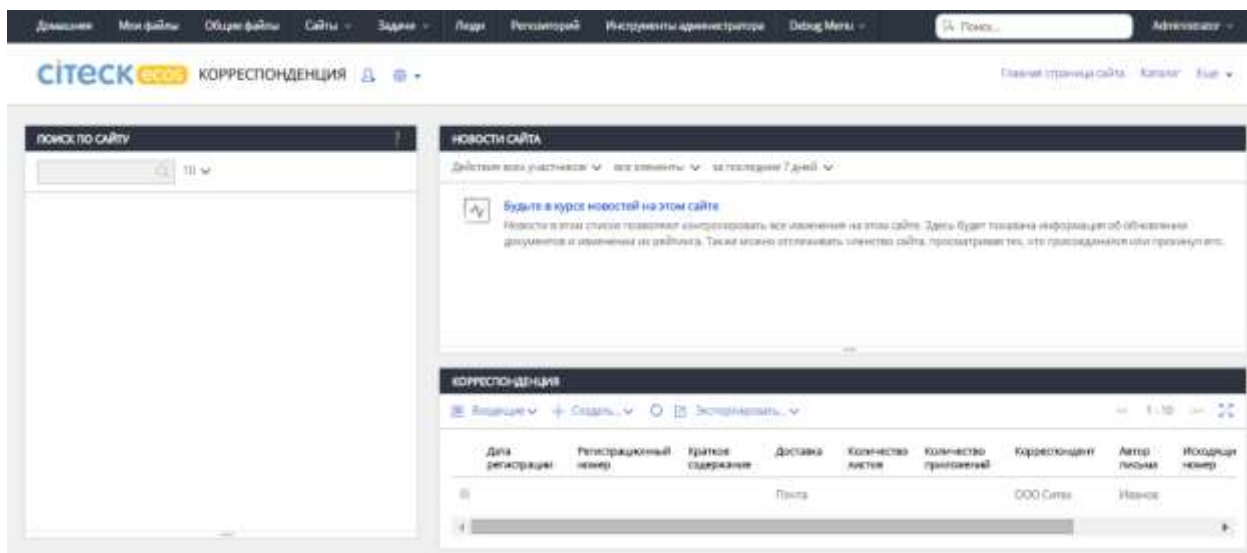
Домашняя Мои файлы Общие файлы Сайты Задачи Люди Репозиторий Инструменты администратора Debug Menu Поиск... Administrator

CITECK ecos КОРРЕСПОНДЕНЦИЯ

Главная страница сайта Каталог Еще

ПОИСК ПО САЙТУ

10

НОВОСТИ САЙТА

Действия всех участников все элементы за последние 7 дней

Будьте в курсе новостей на этом сайте

Новости в этом списке позволяют контролировать все изменения на этом сайте. Здесь будет показана информация об обновлении документов и изменении их рейтинга. Также можно отслеживать членство сайта, просматривая тех, кто присоединился или покинул его.

КОРРЕСПОНДЕНЦИЯ

Входящие Создать... Экспортировать... 1-10

| | Дата регистрации | Регистрационный номер | Краткое содержание | Доставка | Количество листов | Количество приложений | Корреспондент | Автор письма | Исходящий номер |
|---|---|---|---|---|---|---|---|---|---|
| | | | | Почта | | | ООО Ситек | Иванов | |